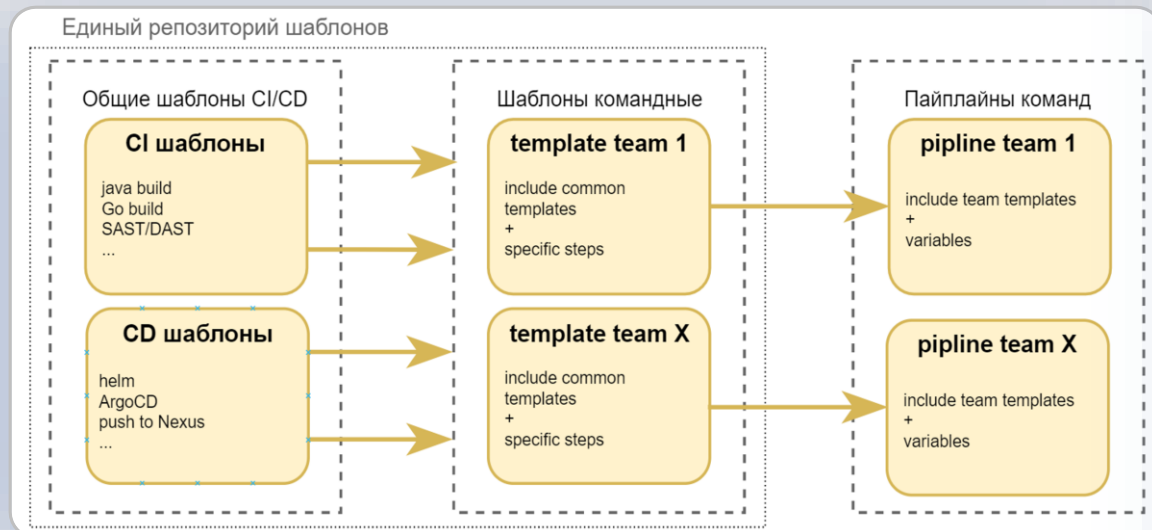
Единый репозиторий шаблонов

Общие шаблоны CI/CD

CI шаблоны

java build
Go build
SAST/DAST
...

CD шаблоны

helm
ArgoCD
push to Nexus
...

Шаблоны командные

template team 1

include common templates
+
specific steps

template team X

include common templates
+
specific steps

Пайплайны команд

pipline team 1

include team templates
+
variables

pipline team X

include team templates
+
variables